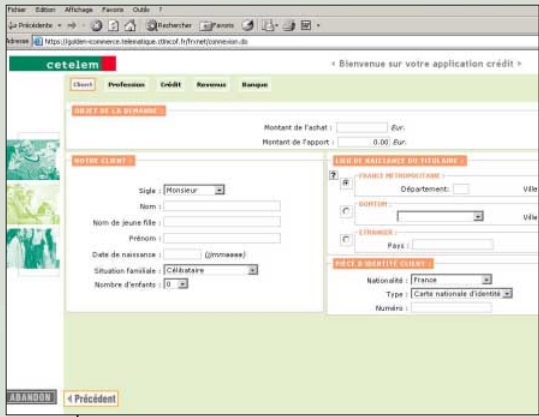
Fichier Edition Affichage Favoris Outils ?

Précédente Rechercher Favoris

Adresse https://golden-icommerce.telematique.cetelem.fr/ihm/connexion.do

cetelem

‹ Bienvenue sur votre application crédit ›

Client Profession Crédit Revenus Banque

OBJET DE LA DEMANDE :

Montant de l'achat : Eur.

Montant de l'apport : 0.00 Eur.

VOTRE CLIENT :

Sigle : Monsieur

Nom :

Nom de jeune fille :

Prénom :

Date de naissance : (jjmmaaaa)

Situation familiale : Célibataire

Nombre d'enfants : 0

LIEU DE NAISSANCE DU TITULAIRE :

?

FRANCE METROPOLITAINE :

Département : Ville

DOM TOM :

Ville

ETRANGER :

Pays :

PIÈCE D'IDENTITÉ CLIENT :

Nationalité : France

Type : Carte nationale d'identité

Numéro :

ABANDON

‹ Précédent